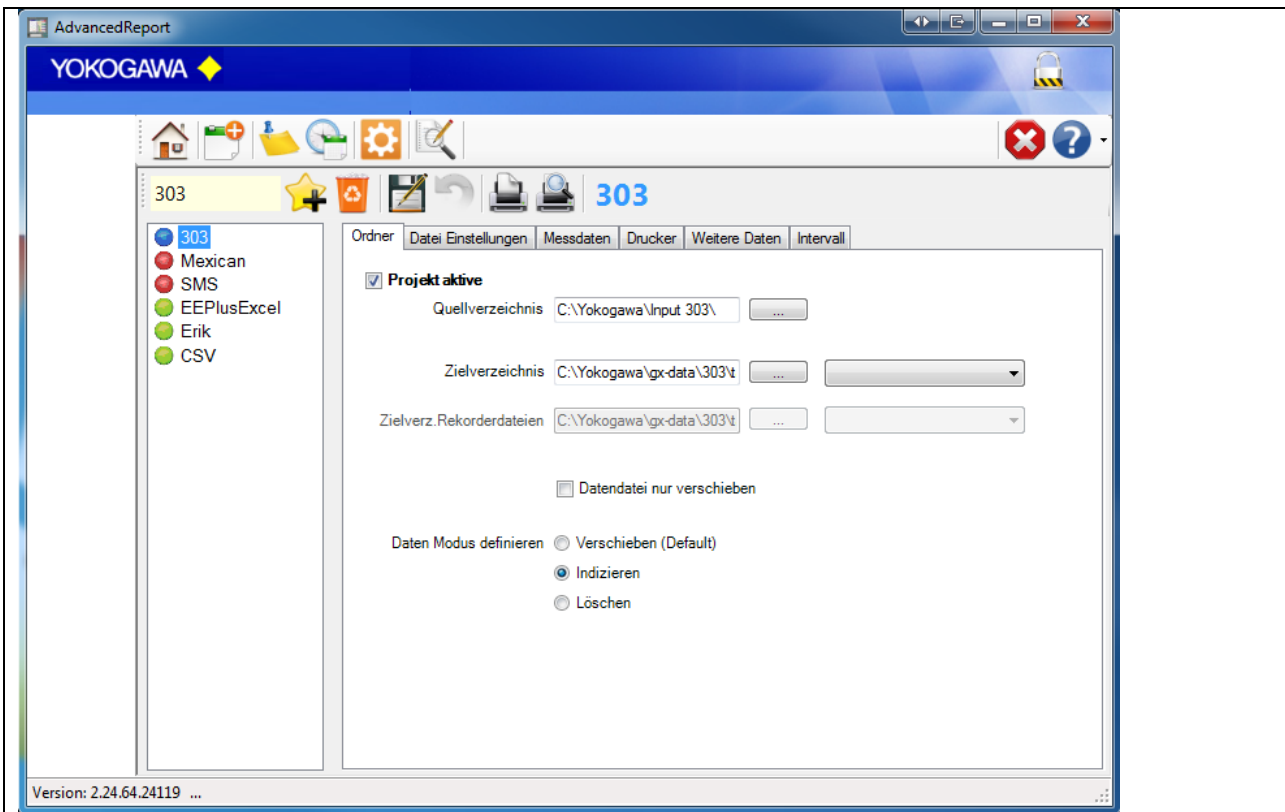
AdvancedReport

YOKOGAWA

303

303

303
Mexican
SMS
EEPlusExcel
Erik
CSV

Ordner | Datei Einstellungen | Messdaten | Drucker | Weitere Daten | Intervall

Projekt aktive

Quellverzeichnis C:\Yokogawa\Input 303\ ...

Zielverzeichnis C:\Yokogawa\gx-data\303\t ...

Zielverz.Rekorderdateien C:\Yokogawa\gx-data\303\t ...

Datendatei nur verschieben

Daten Modus definieren
Verschieben (Default)
Indizieren
Löschen

Version: 2.24.64.24119 ...